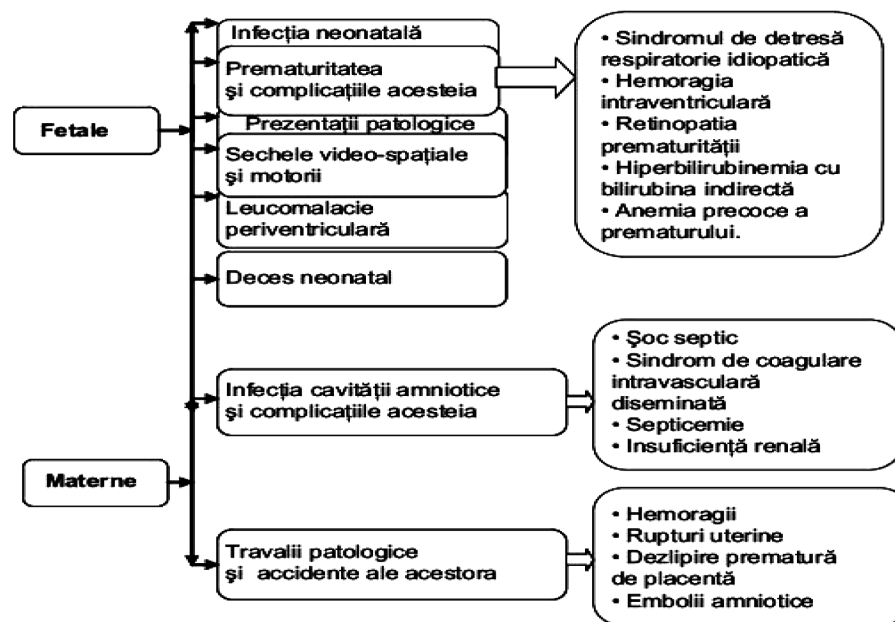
Fetale

Infecția neonatală

Prematuritatea şi complicațiile acesteia

• Sindromul de detresă respiratorie idiopatică
• Hemoragia intraventriculară
• Retinopatia prematurității
• Hiperbilirubinemia cu bilirubina indirectă
• Anemia precoce a prematurului.

Prezentații patologice

Sechele video-spațiale şi motorii

Leucomalacie periventriculară

Deces neonatal

Materne

Infecția cavității amniotice şi complicațiile acesteia

• Şoc septic
• Sindrom de coagulare intravasculară diseminată
• Septicemie
• Insuficiență renală

Travalii patologice şi accidente ale acestora

• Hemoragii
• Rupturi uterine
• Dezlipire prematură de placentă
• Embolii amniotice